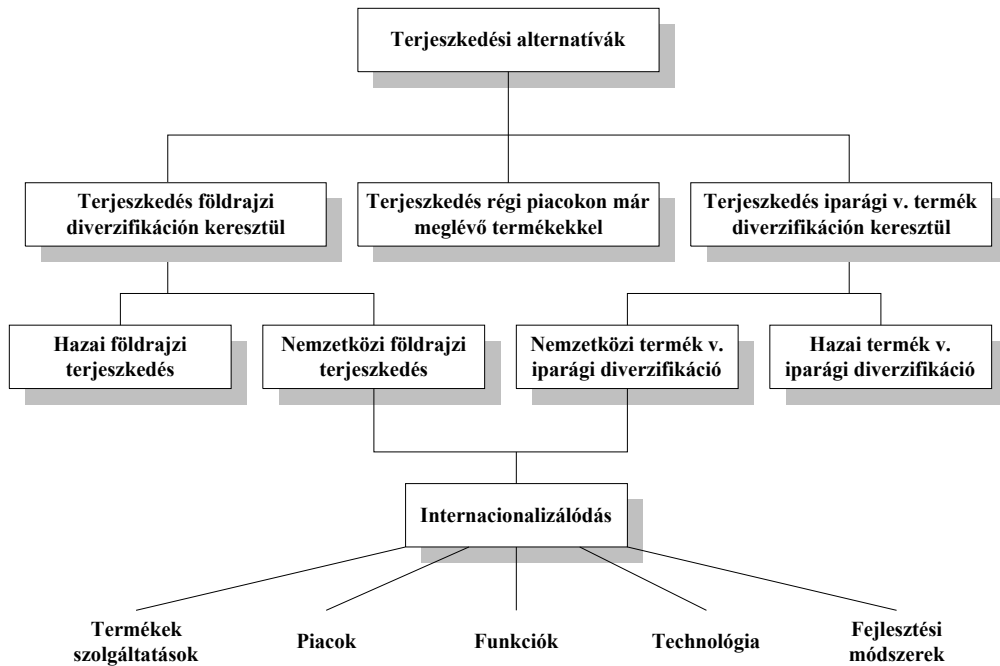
Terjeszkedési alternatívák

Terjeszkedés földrajzi diverzifikáción keresztül

Terjeszkedés régi piacokon már meglévő termékekkel

Terjeszkedés iparági v. termék diverzifikáción keresztül

Hazai földrajzi terjeszkedés

Nemzetközi földrajzi terjeszkedés

Nemzetközi termék v. iparági diverzifikáció

Hazai termék v. iparági diverzifikáció

Internacionalizálódás

Termékek szolgáltatások

Piacok

Funkciók

Technológia

Fejlesztési módszerek